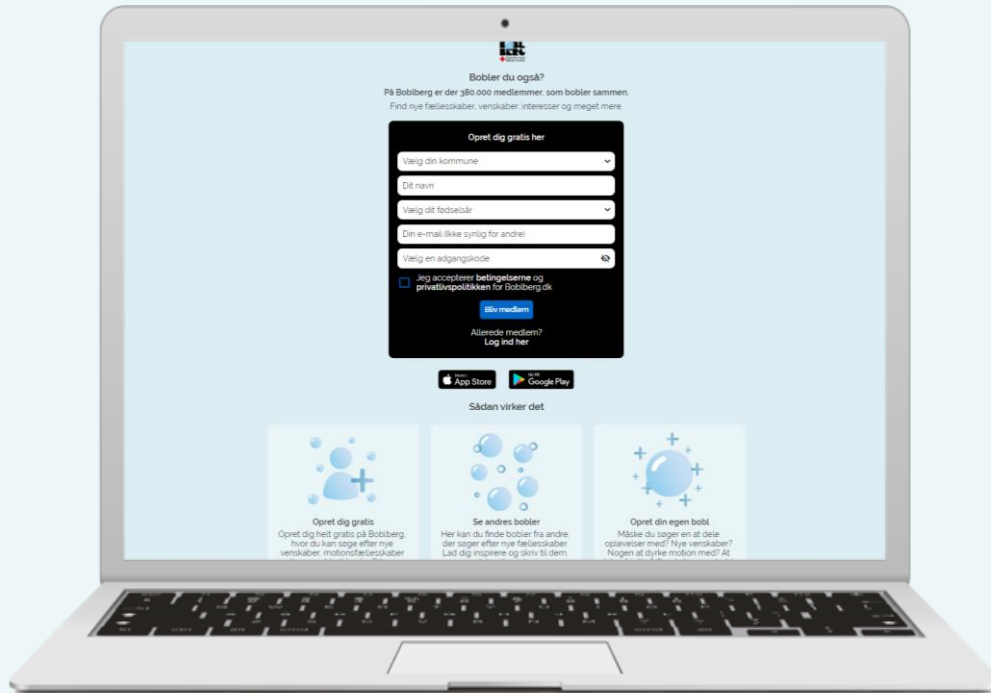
Bobler du også?

På Bobiberg er der 380.000 medlemmer, som bobler sammen.

Find nye fællesskaber, venskaber, interesser og meget mere.

Opret dig gratis her

Vælg din kommune

Dit navn

Vælg dit fødselsår

Din e-mail (ikke synlig for andre)

Vælg en adgangskode

Jeg accepterer betingelserne og privatlivspolitikken for Bobiberg.dk

Bliv medlem

Allerede medlem?
Log ind her

App Store

Google Play

Sådan virker det

Opret dig gratis
Opret dig helt gratis på Bobiberg, hvor du kan søge efter nye venskaber, motionsfællesskaber

Se andres bobler
Her kan du finde bobler fra andre, der søger efter nye fællesskaber. Lad dig inspirere og skriv til dem.

Opret din egen bobl
Måske du søger en at dele oplevelser med? Nye venskaber? Nogen at dyrke motion med? At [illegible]